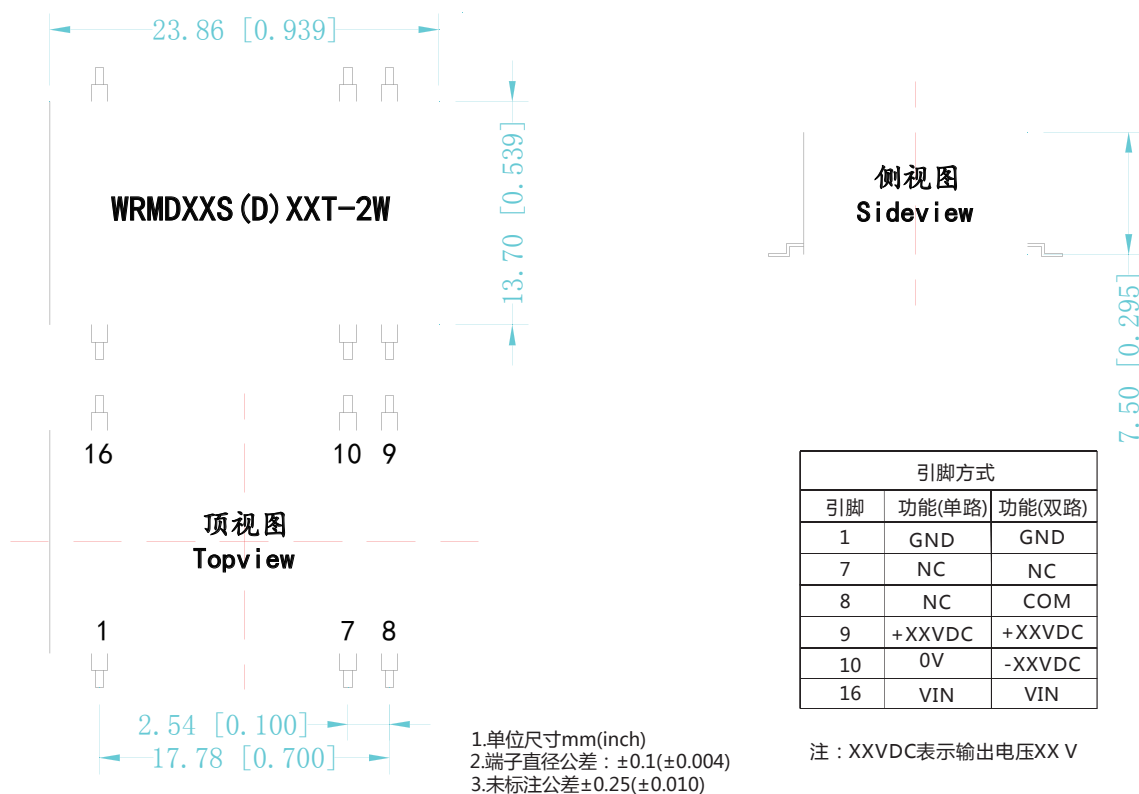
23.86 [0.939]

WRMDXXS(D)XXT-2W

13.70 [0.539]

侧视图
Sideview

7.50 [0.295]

16

10 9

顶视图
Topview

1

7 8

2.54 [0.100]

17.78 [0.700]

1.单位尺寸mm(inch)
2.端子直径公差：±0.1(±0.004)
3.未标注公差±0.25(±0.010)

| 引脚方式 | | |
|---|---|---|
| 引脚 | 功能(单路) | 功能(双路) |
| 1 | GND | GND |
| 7 | NC | NC |
| 8 | NC | COM |
| 9 | +XXVDC | +XXVDC |
| 10 | 0V | -XXVDC |
| 16 | VIN | VIN |

注：XXVDC表示输出电压XX V